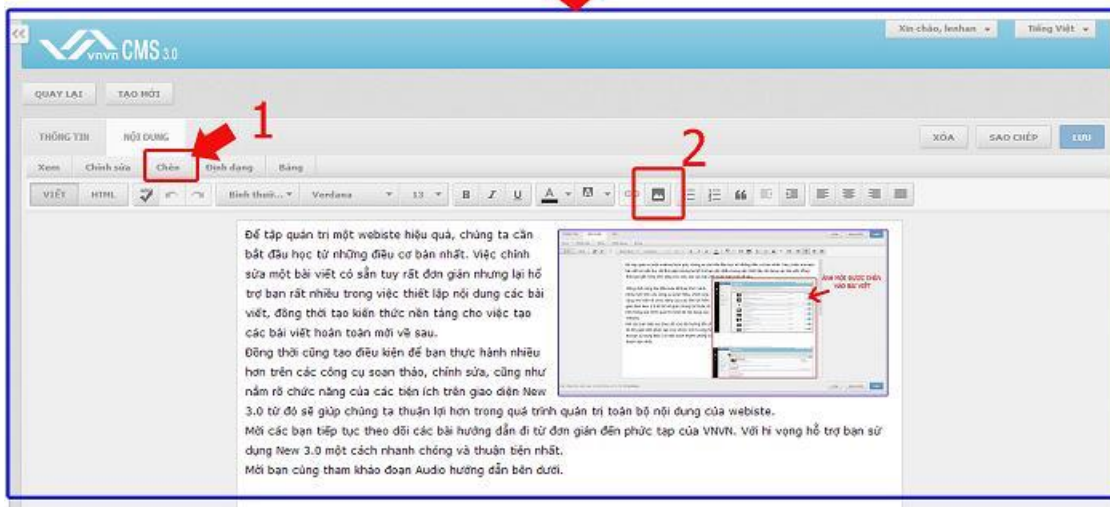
vnvn CMS 3.0

Xin chào, lenhan ▾ Tiếng Việt ▾

QUAY LẠI TẠO MỚI

THÔNG TIN NỘI DUNG

1

XÓA SAO CHÉP LƯU

Xem Chỉnh sửa Chèn Định dạng Bảng

2

VIẾT HTML Bình thườ... ▾ Verdana 13 B I U A

Để tập quản trị một webiste hiệu quả, chúng ta cần bắt đầu học từ những điều cơ bản nhất. Việc chỉnh sửa một bài viết có sẵn tuy rất đơn giản nhưng lại hỗ trợ bạn rất nhiều trong việc thiết lập nội dung các bài viết, đồng thời tạo kiến thức nền tảng cho việc tạo các bài viết hoàn toàn mới về sau.
Đồng thời cũng tạo điều kiện để bạn thực hành nhiều hơn trên các công cụ soạn thảo, chỉnh sửa, cũng như nắm rõ chức năng của các tiện ích trên giao diện New 3.0 từ đó sẽ giúp chúng ta thuận lợi hơn trong quá trình quản trị toàn bộ nội dung của webiste.
Mời các bạn tiếp tục theo dõi các bài hướng dẫn đi từ đơn giản đến phức tạp của VNVN. Với hi vọng hỗ trợ bạn sử dụng New 3.0 một cách nhanh chóng và thuận tiện nhất.
Mời bạn cùng tham khảo đoạn Audio hướng dẫn bên dưới.

ẢNH MỚI ĐƯỢC CHÈN VÀO BÀI VIẾT